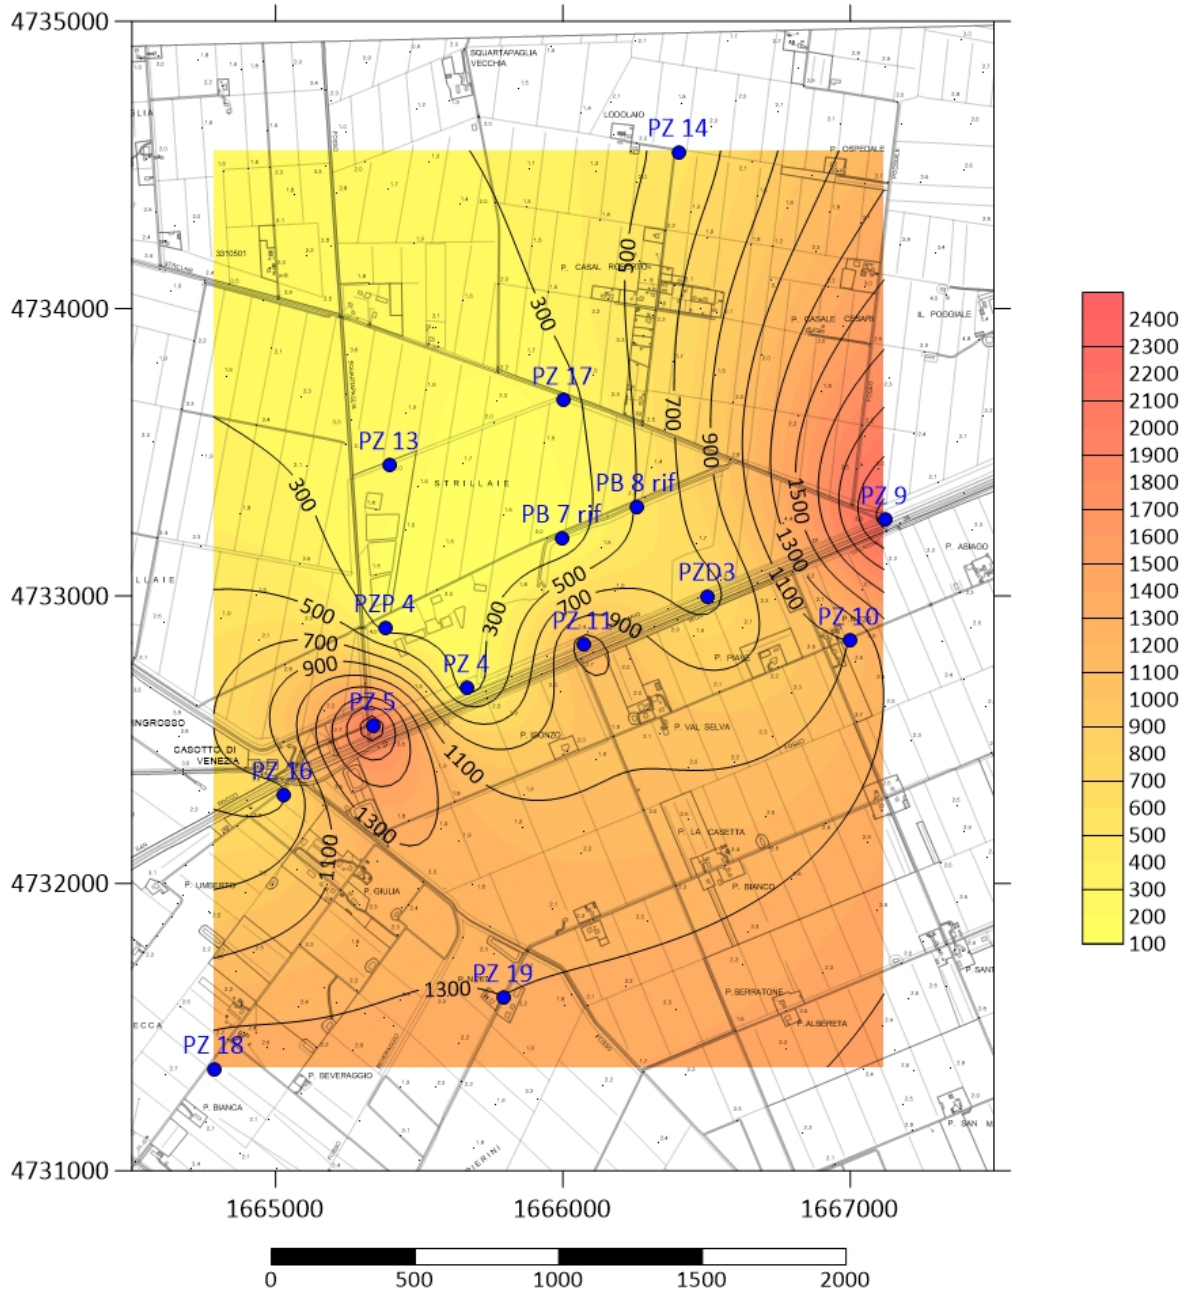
4735000
4734000
4733000
4732000
4731000
1665000
1666000
1667000

SQUARTAPAGLIA VECCHIA
LODOLAIO
PZ 14
P. OSPEDALE
P. CASAL ROSSO
500
300
P. CASALE CESARI
IL POGGIALE
PZ 17
700
900
PZ 13
STRILLAIE
300
PB 8 rif
PB 7 rif
1500
PZ 9
1300
P. ASIAGO
500
PZD3
1100
PZP 4
500
700
300
PZ 11
900
PZ 10
700
900
PZ 4
P. PIAVE
PZ 5
P. ISONZO
P. VAL SELVA
CASOTTO DI VENEZIA
1100
PZ 16
1300
P. LA CASETTA
1100
P. UMBERTO
P. GIULIA
P. BIANCO
PZ 19
1300
P. SERRATONE
P. ALBERETA
PZ 18
P. SEVERAGGIO
P. BIANCA
P. SAN

2400
2300
2200
2100
2000
1900
1800
1700
1600
1500
1400
1300
1200
1100
1000
900
800
700
600
500
400
300
200
100

0
500
1000
1500
2000